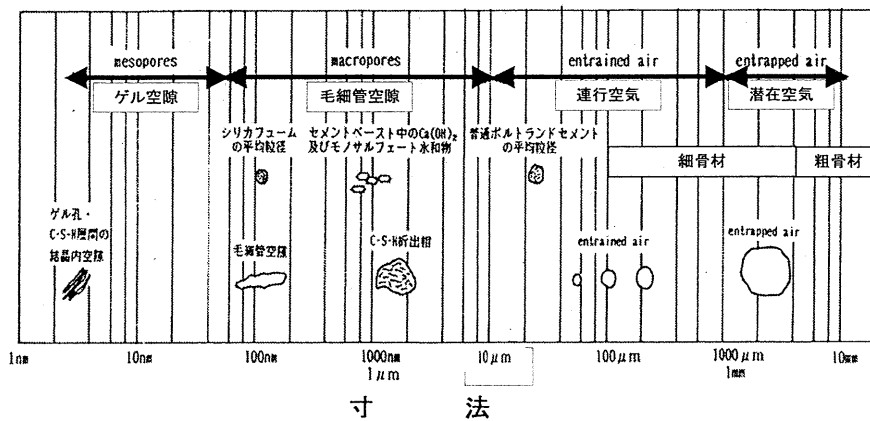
mesopores
ゲル空隙
macropores
毛細管空隙
entrained air
連行空気
entrapped air
潜在空気

シリカフューム の平均粒径
セメントペースト中の$Ca(OH)_2$ 及びモノサルフェート水和物
普通ポルトランドセメント の平均粒径
細骨材
粗骨材

ゲル孔・ C-S-H層間の 結晶内空隙
毛細管空隙
C-S-H析出相
entrained air
entrapped air

1nm
10nm
100nm
1000nm
1μm
10μm
100μm
1000μm
1mm
10mm

寸 法